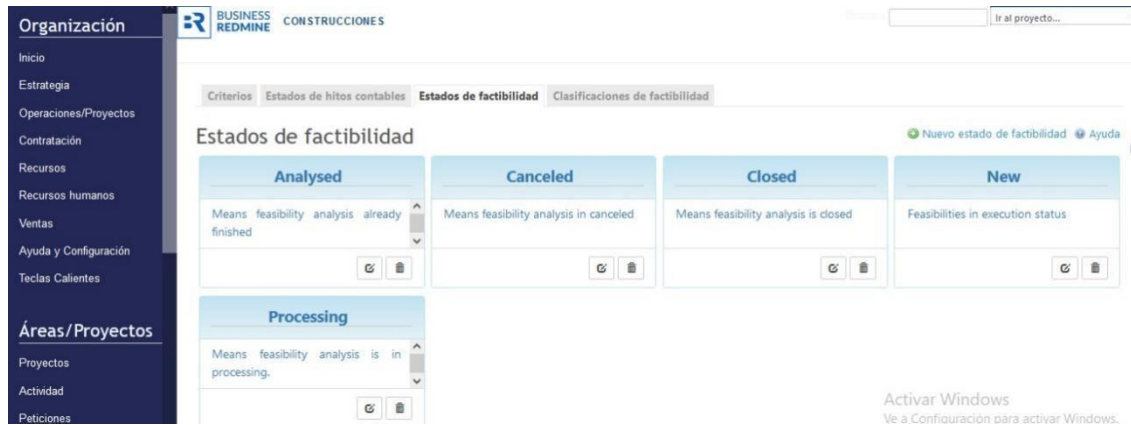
Organización

Inicio
Estrategia
Operaciones/Proyectos
Contratación
Recursos
Recursos humanos
Ventas
Ayuda y Configuración
Teclas Calientes

Áreas/Proyectos

Proyectos
Actividad
Peticiones

BUSINESS REDMINE CONSTRUCCIONES

Ir al proyecto...

Criterios Estados de hitos contables Estados de factibilidad Clasificaciones de factibilidad

Estados de factibilidad

Nuevo estado de factibilidad Ayuda

Analysed
Means feasibility analysis already finished

Canceled
Means feasibility analysis in canceled

Closed
Means feasibility analysis is closed

New
Feasibilities in execution status

Processing
Means feasibility analysis is in processing.

Activar Windows
Ve a Configuración para activar Windows.